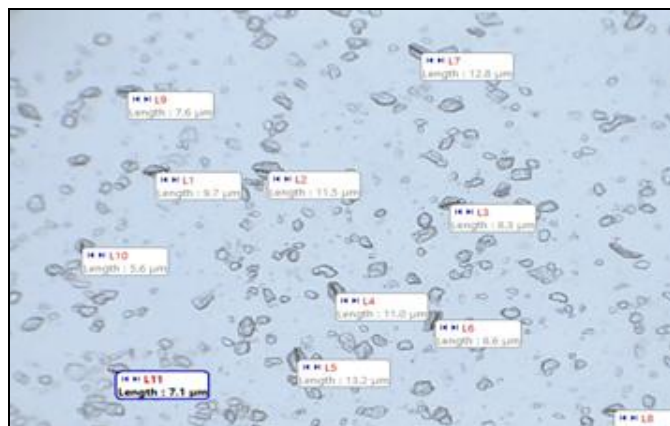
L7
Length : 12.8 μm

L9
Length : 7.6 μm

L1
Length : 9.7 μm

L2
Length : 11.5 μm

L3
Length : 8.3 μm

L10
Length : 5.6 μm

L4
Length : 11.0 μm

L6
Length : 8.6 μm

L5
Length : 13.2 μm

L11
Length : 7.1 μm

L8